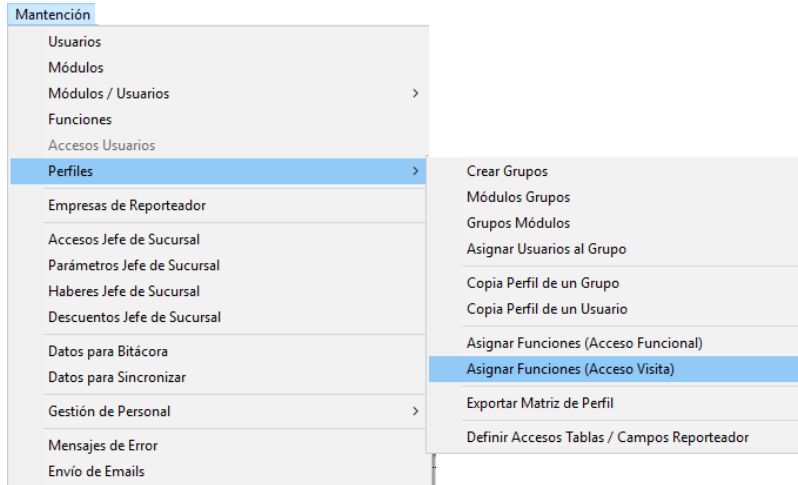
Mantención

Usuarios
Módulos
Módulos / Usuarios
Funciones
Accesos Usuarios
Perfiles
Empresas de Reporteador
Accesos Jefe de Sucursal
Parámetros Jefe de Sucursal
Haberes Jefe de Sucursal
Descuentos Jefe de Sucursal
Datos para Bitácora
Datos para Sincronizar
Gestión de Personal
Mensajes de Error
Envío de Emails

Crear Grupos
Módulos Grupos
Grupos Módulos
Asignar Usuarios al Grupo
Copia Perfil de un Grupo
Copia Perfil de un Usuario
Asignar Funciones (Acceso Funcional)
Asignar Funciones (Acceso Visita)
Exportar Matriz de Perfil
Definir Accesos Tablas / Campos Reporteador